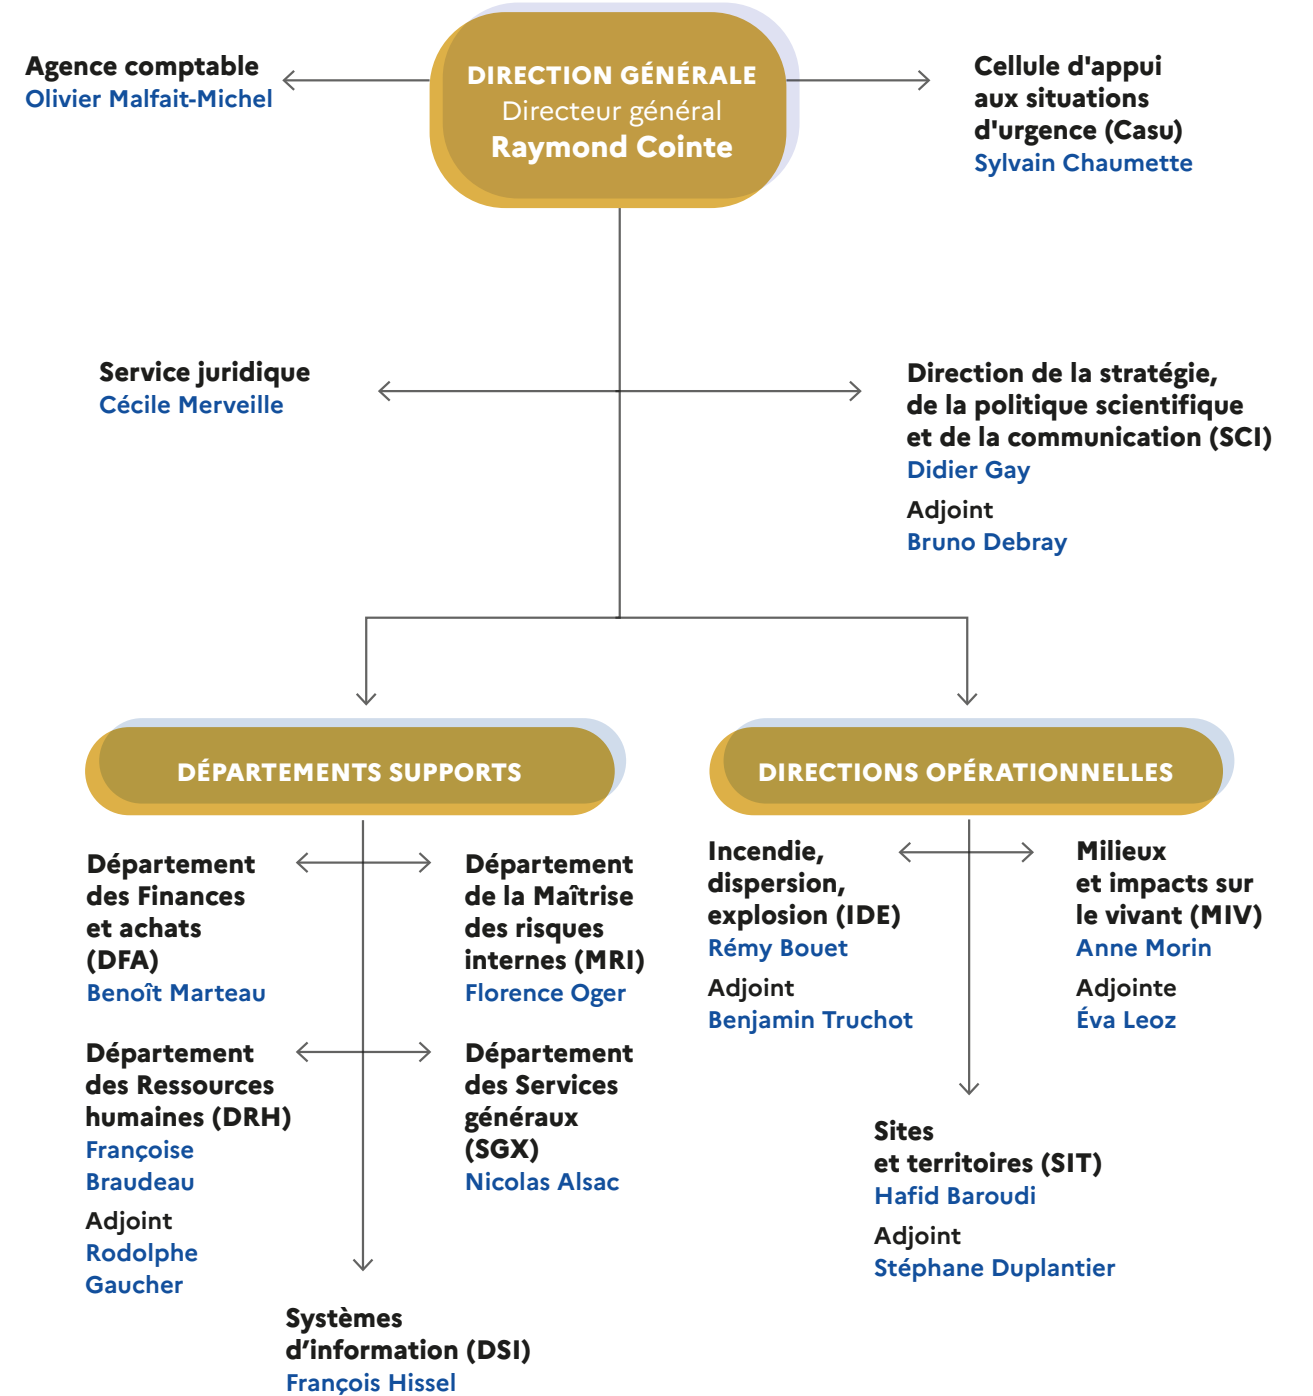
Agence comptable
Olivier Malfait-Michel

DIRECTION GÉNÉRALE
Directeur général
Raymond Cointe

Cellule d'appui aux situations d'urgence (Casu)
Sylvain Chaumette

Service juridique
Cécile Merveille

Direction de la stratégie, de la politique scientifique et de la communication (SCI)
Didier Gay
Adjoint
Bruno Debray

DÉPARTEMENTS SUPPORTS

Département des Finances et achats (DFA)
Benoît Marteau

Département de la Maîtrise des risques internes (MRI)
Florence Oger

Département des Ressources humaines (DRH)
Françoise Braudeau
Adjoint
Rodolphe Gaucher

Département des Services généraux (SGX)
Nicolas Alsac

Systèmes d'information (DSI)
François Hissel

DIRECTIONS OPÉRATIONNELLES

Incendie, dispersion, explosion (IDE)
Rémy Bouet
Adjoint
Benjamin Truchot

Milieux et impacts sur le vivant (MIV)
Anne Morin
Adjointe
Éva Leoz

Sites et territoires (SIT)
Hafid Baroudi
Adjoint
Stéphane Duplantier